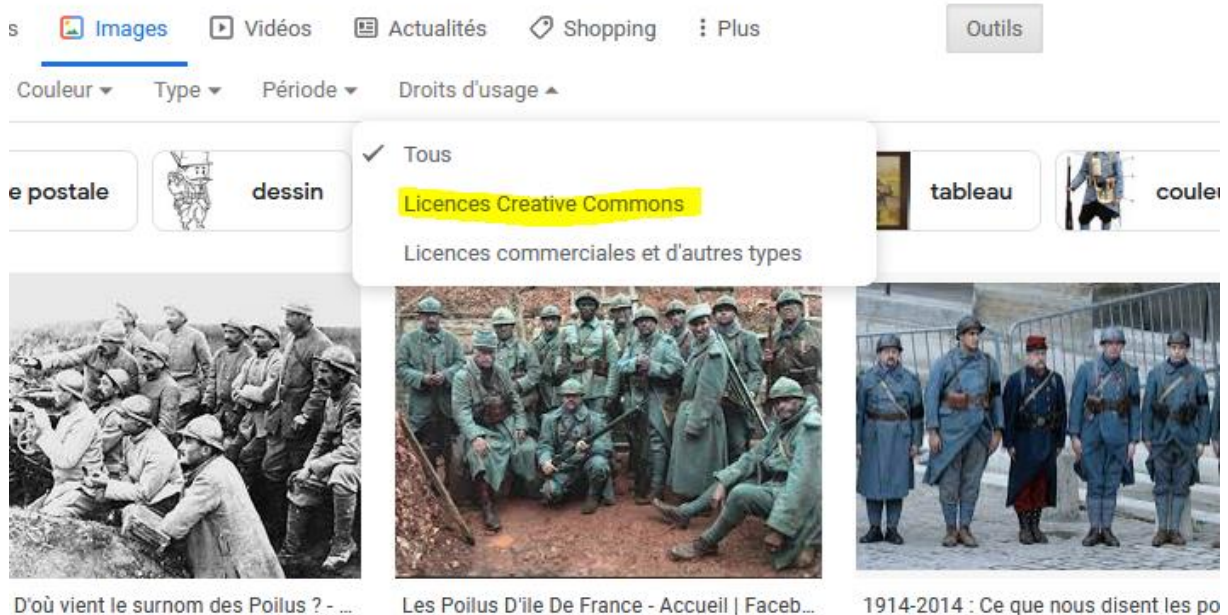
s Images Vidéos Actualités Shopping : Plus Outils

Couleur ▾ Type ▾ Période ▾ Droits d'usage ▴

✓ Tous

Licences Creative Commons

Licences commerciales et d'autres types

e postale

dessin

tableau

couleu

D'où vient le surnom des Poilus ? - ...

Les Poilus D'ile De France - Accueil | Faceb...

1914-2014 : Ce que nous disent les po